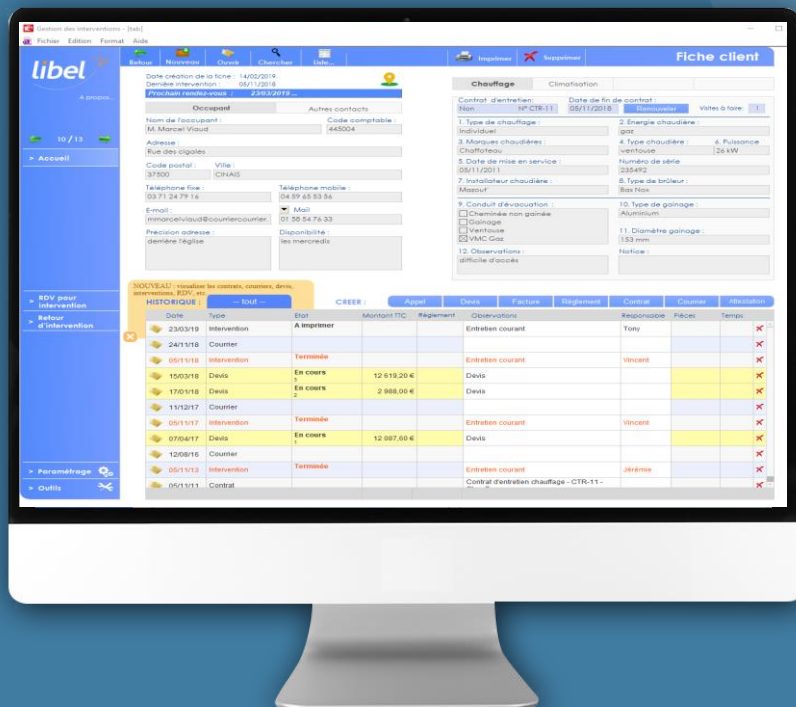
Gestion des interventions - [tabi]
Fichier Edition Format Aide

libel
A propos...
10 / 13
> Accueil
> RDV pour intervention
> Retour d'intervention
> Paramétrage
> Outils

Retour Nouveau Ouvrir Chercher Lste...
Imprimer Supprimer
Fiche client

Date création de la fiche : 14/02/2019
Dernière intervention : 05/11/2018
Prochain rendez-vous : 23/03/2019 ...

Occupant | Autres contacts
Nom de l'occupant : M. Marcel Viaud
Code comptable : 445004
Adresse : Rue des cigales
Code postal : 37500
Ville : CINAIS
Téléphone fixe : 03 71 24 79 16
Téléphone mobile : 04 59 65 53 56
E-mail : mmarcelviaud@courriercourrier.
Mail
01 58 54 76 33
Précision adresse : derrière l'église
Disponibilité : les mercredis

Chauffage | Climatisation
Contrat d'entretien: Non N° CTR-11
Date de fin de contrat : 05/11/2018
Renouveler
Visites à faire : 1
1. Type de chauffage : Individuel
2. Energie chaudière : gaz
3. Marques chaudières : Chaffoteau
4. Type chaudière : ventouse
6. Puissance 26 kW
5. Date de mise en service : 05/11/2011
Numéro de série 235492
7. Installateur chaudière : Mazout
8. Type de brûleur : Bas Nox
9. Conduit d'évacuation : Cheminée non gainée Gainage Ventouse VMC Gaz
10. Type de gainage : Aluminium
11. Diamètre gainage : 153 mm
12. Observations : difficile d'accès
Notice :

NOUVEAU : visualisez les contrats, courriers, devis, interventions, RDV, etc
HISTORIQUE : -- tout --
CREER : Appel Devis Facture Règlement Contrat Courrier Attestation

| Date | Type | Etat | Montant TTC | Règlement | Observations | Responsable | Pièces | Temps |
|---|---|---|---|---|---|---|---|---|
| 23/03/19 | Intervention | A imprimer | | | Entretien courant | Tony | | |
| 24/11/18 | Courrier | | | | | | | |
| 05/11/18 | Intervention | Terminée | | | Entretien courant | Vincent | | |
| 15/03/18 | Devis | En cours 3 | 12 619,20 € | | Devis | | | |
| 17/01/18 | Devis | En cours 2 | 2 988,00 € | | Devis | | | |
| 11/12/17 | Courrier | | | | | | | |
| 05/11/17 | Intervention | Terminée | | | Entretien courant | Vincent | | |
| 07/04/17 | Devis | En cours 1 | 12 087,60 € | | Devis | | | |
| 12/08/16 | Courrier | | | | | | | |
| 05/11/13 | Intervention | Terminée | | | Entretien courant | Jérémie | | |
| 05/11/11 | Contrat | | | | Contrat d'entretien chauffage - CTR-11 - | | | |